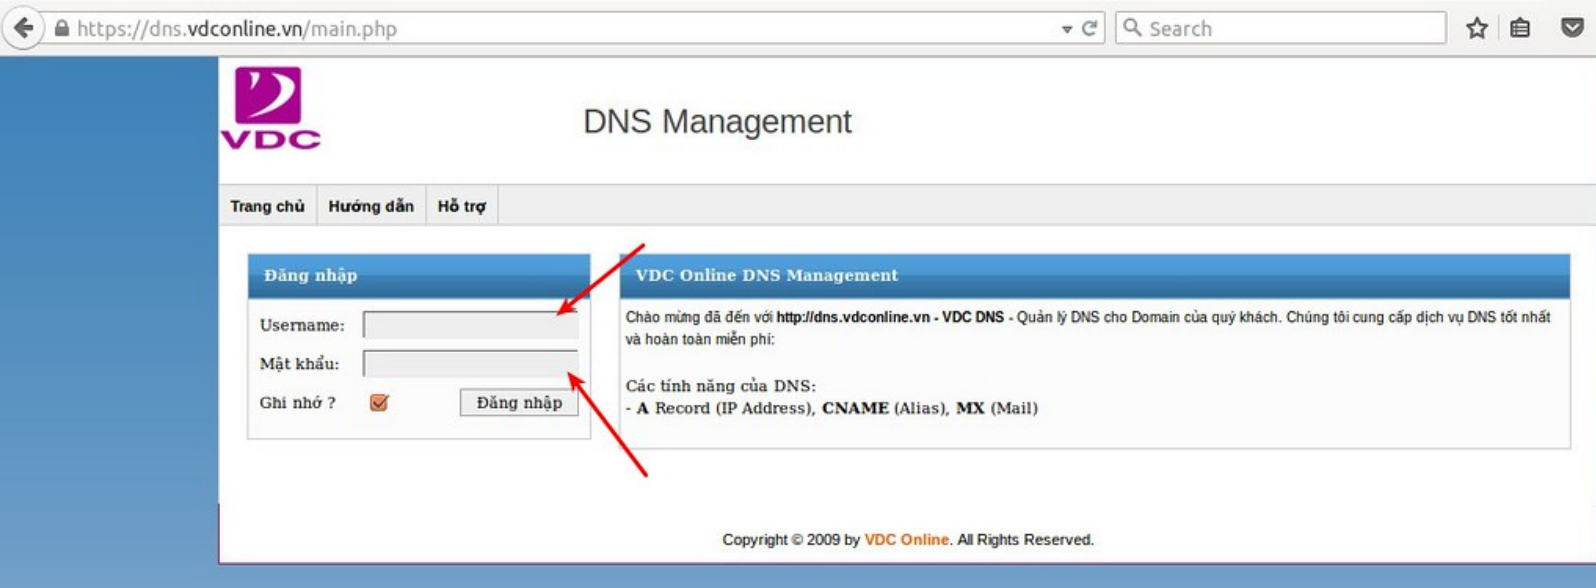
https://dns.vdconline.vn/main.php

Search

VDC

DNS Management

Trang chủ | Hướng dẫn | Hỗ trợ

Đăng nhập

Username:

Mật khẩu:

Ghi nhớ ?

Đăng nhập

VDC Online DNS Management

Chào mừng đã đến với http://dns.vdconline.vn - VDC DNS - Quản lý DNS cho Domain của quý khách. Chúng tôi cung cấp dịch vụ DNS tốt nhất và hoàn toàn miễn phí:

Các tính năng của DNS:
- A Record (IP Address), CNAME (Alias), MX (Mail)

Copyright © 2009 by VDC Online. All Rights Reserved.